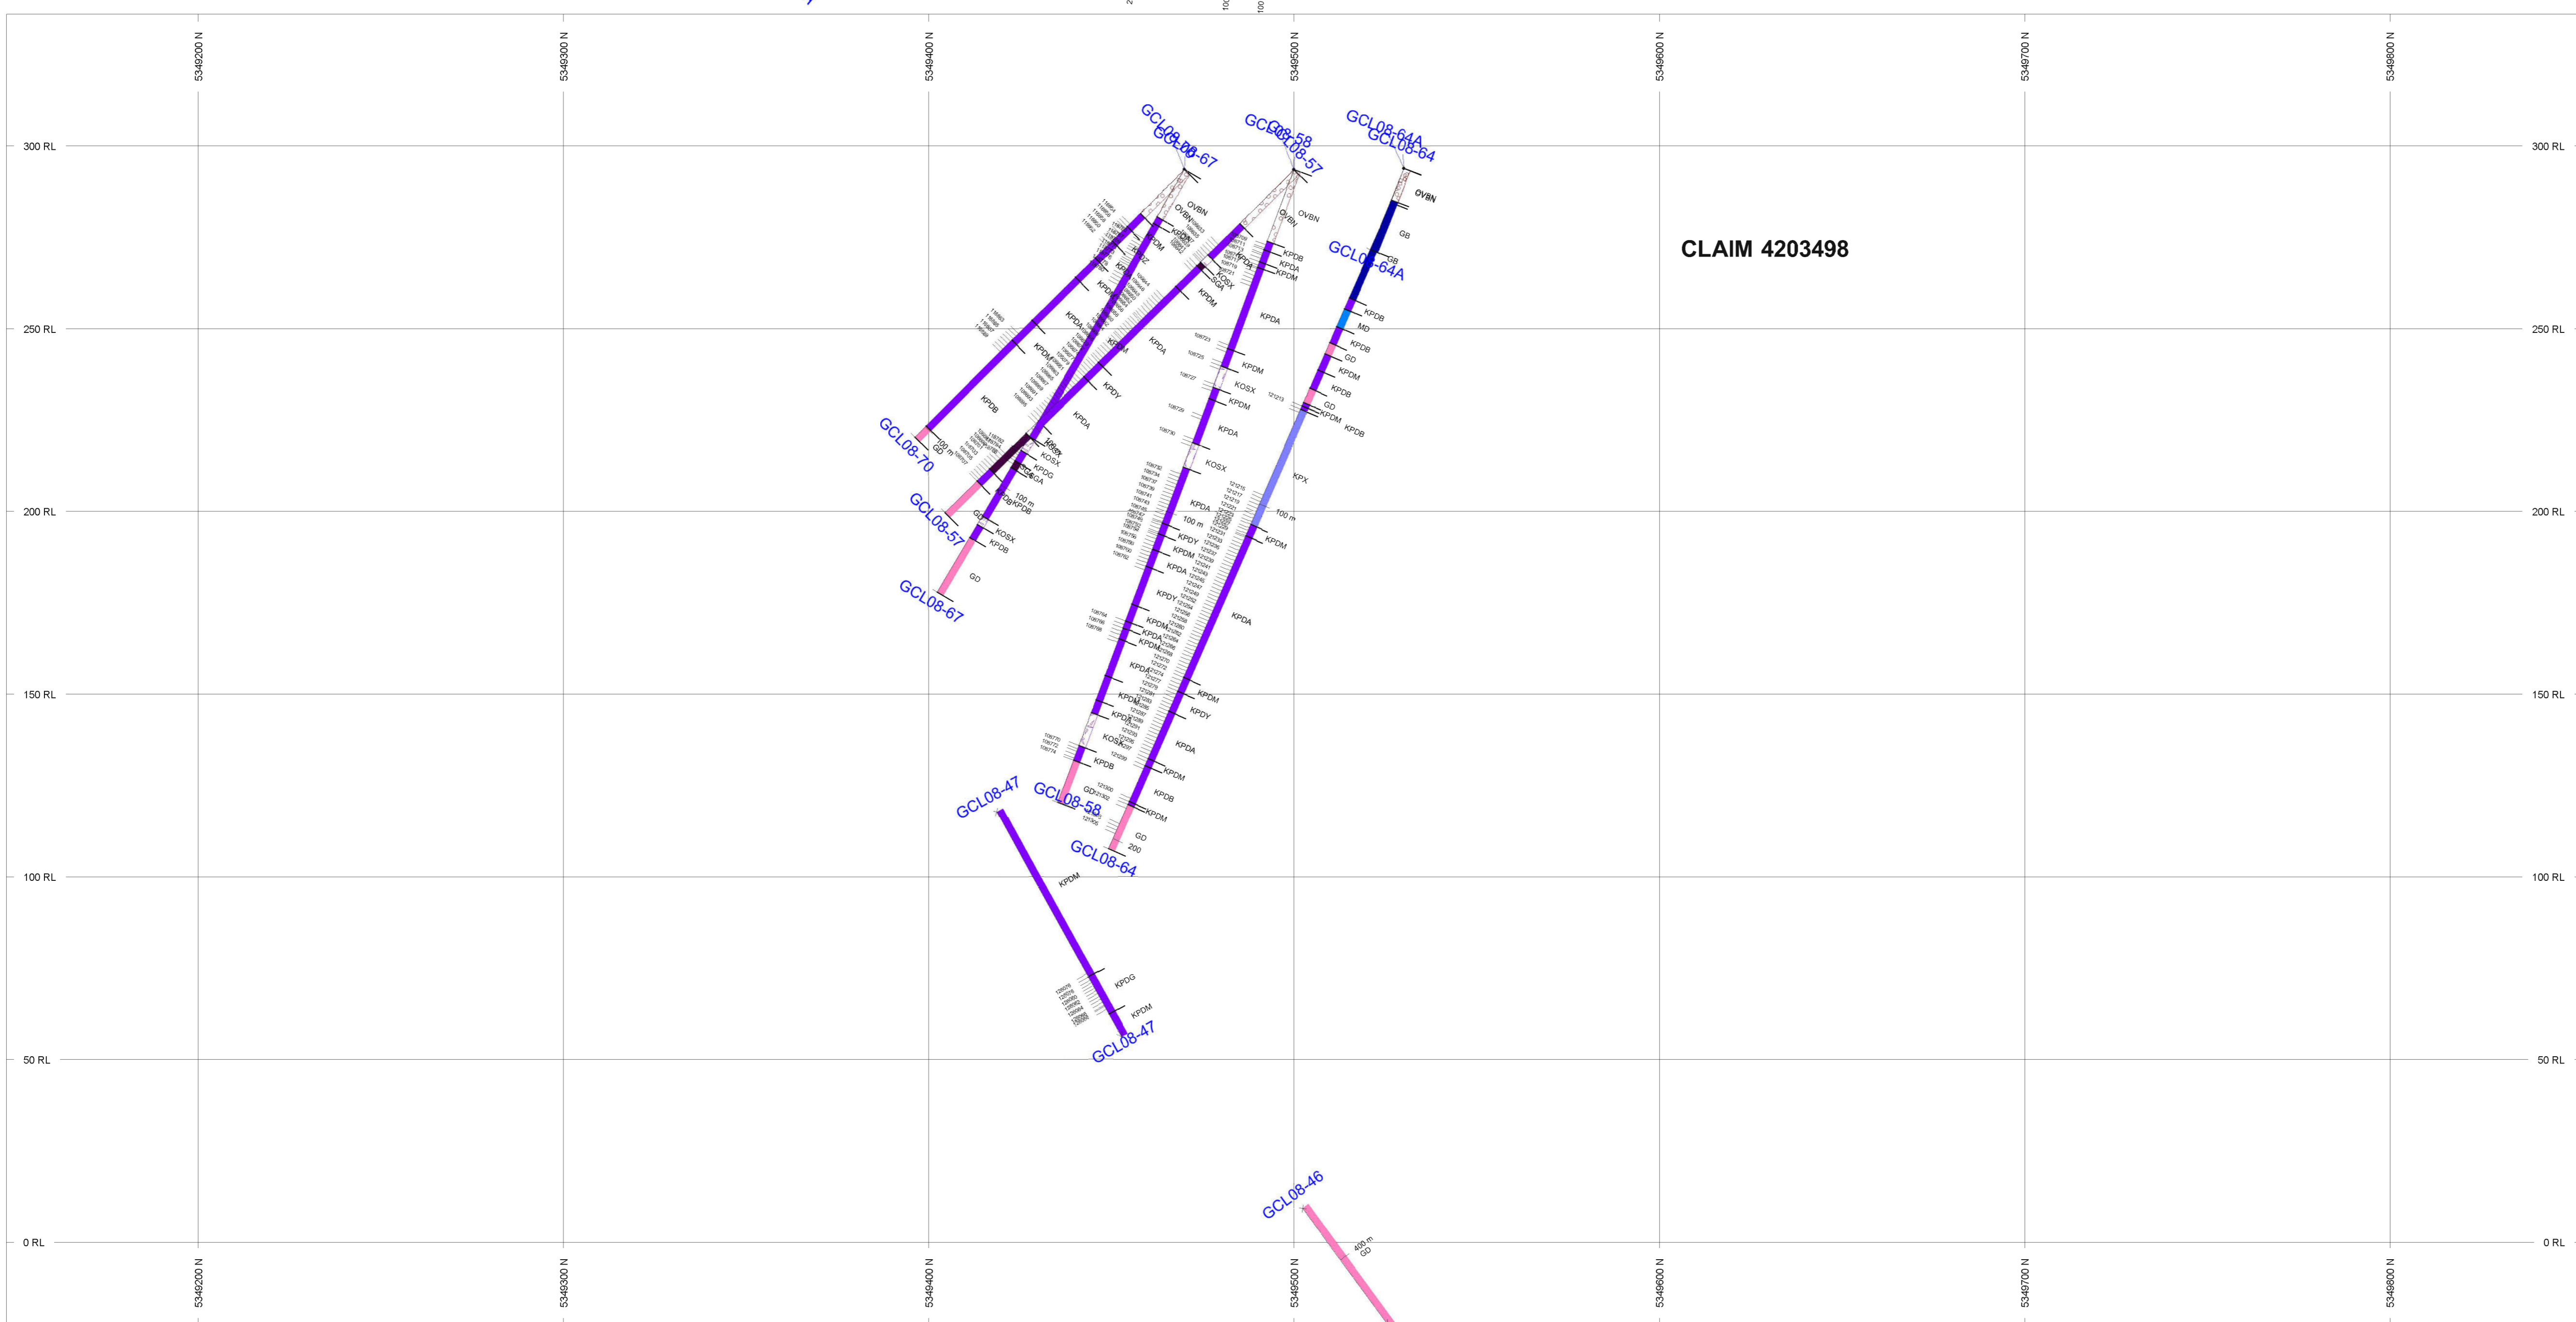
5349200 N
5349300 N
5349400 N
5349500 N
5349600 N
5349700 N
5349800 N

300 RL
250 RL
200 RL
150 RL
100 RL
50 RL
0 RL

300 RL
250 RL
200 RL
150 RL
100 RL
50 RL
0 RL

CLAIM 4203498

GCL08-70
GCL08-67
GCL08-58
GCL08-57
GCL08-64A
GCL08-64

OVBN
OVBN
OVBN
OVBN
GB
GB
GCL08-64A
KPDB
MD
KPDB
GD
KPDM
KPDB
GD
KPDM
KPDB
KPX
100 m
KPDM
KPDA

KPDB
KPDA
KPDM
KPDA
KPDM
KOSX
KPDM
KPDA
KOSX
KPDA
100 m
KPDY
KPDM
KPDA
KPDY
KPDM
KPDA
KPDM
KPDA
KPDM
KPDA
KOSX
KPDB
GD
KPDM
KPDY
KPDA
KPDM
KPDB
KPDM
GD
200

KPDM
KPDA
KPDY
KPDA
KPDB
KPDM
KOSX
KOSX
KPDG
100 m
KPDB
KOSX
KPDB
GD
GD
100 m

GCL08-70
GCL08-57
GCL08-67

GCL08-47
GCL08-58
GCL08-64
KPDM
KPDG
KPDM
GCL08-47

GCL08-46
400 m
GD

5349200 N
5349300 N
5349400 N
5349500 N
5349600 N
5349700 N
5349800 N